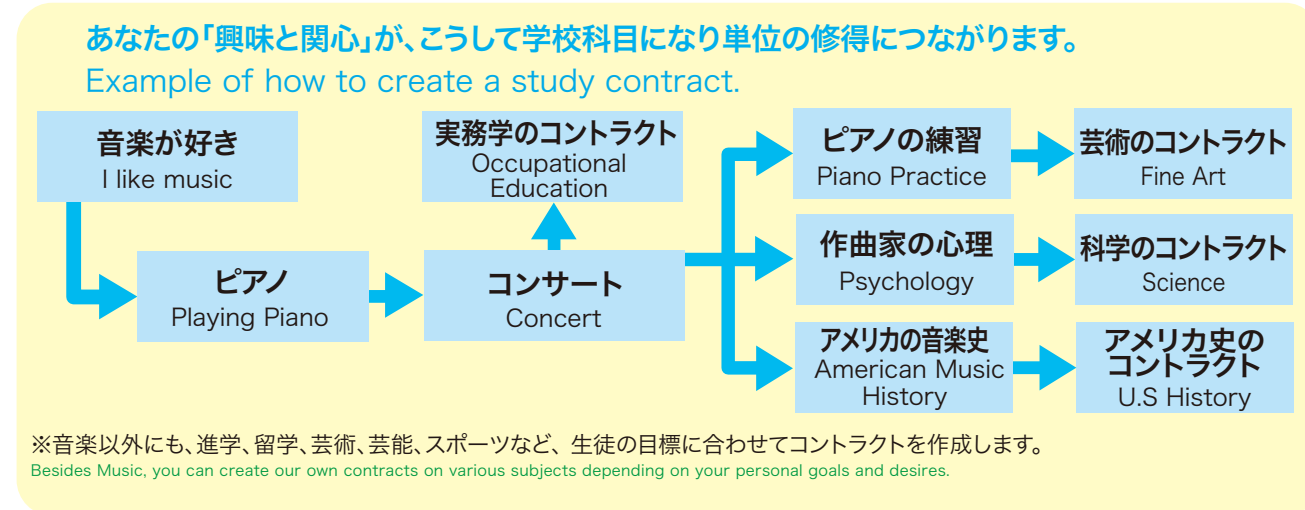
あなたの「興味と関心」が、こうして学校科目になり単位の修得につながります。
Example of how to create a study contract.

音楽が好き
I like music

ピアノ
Playing Piano

実務学のコントラクト
Occupational Education

コンサート
Concert

ピアノの練習
Piano Practice

芸術のコントラクト
Fine Art

作曲家の心理
Psychology

科学のコントラクト
Science

アメリカの音楽史
American Music History

アメリカ史のコントラクト
U.S History

※音楽以外にも、進学、留学、芸術、芸能、スポーツなど、生徒の目標に合わせてコントラクトを作成します。
Besides Music, you can create our own contracts on various subjects depending on your personal goals and desires.